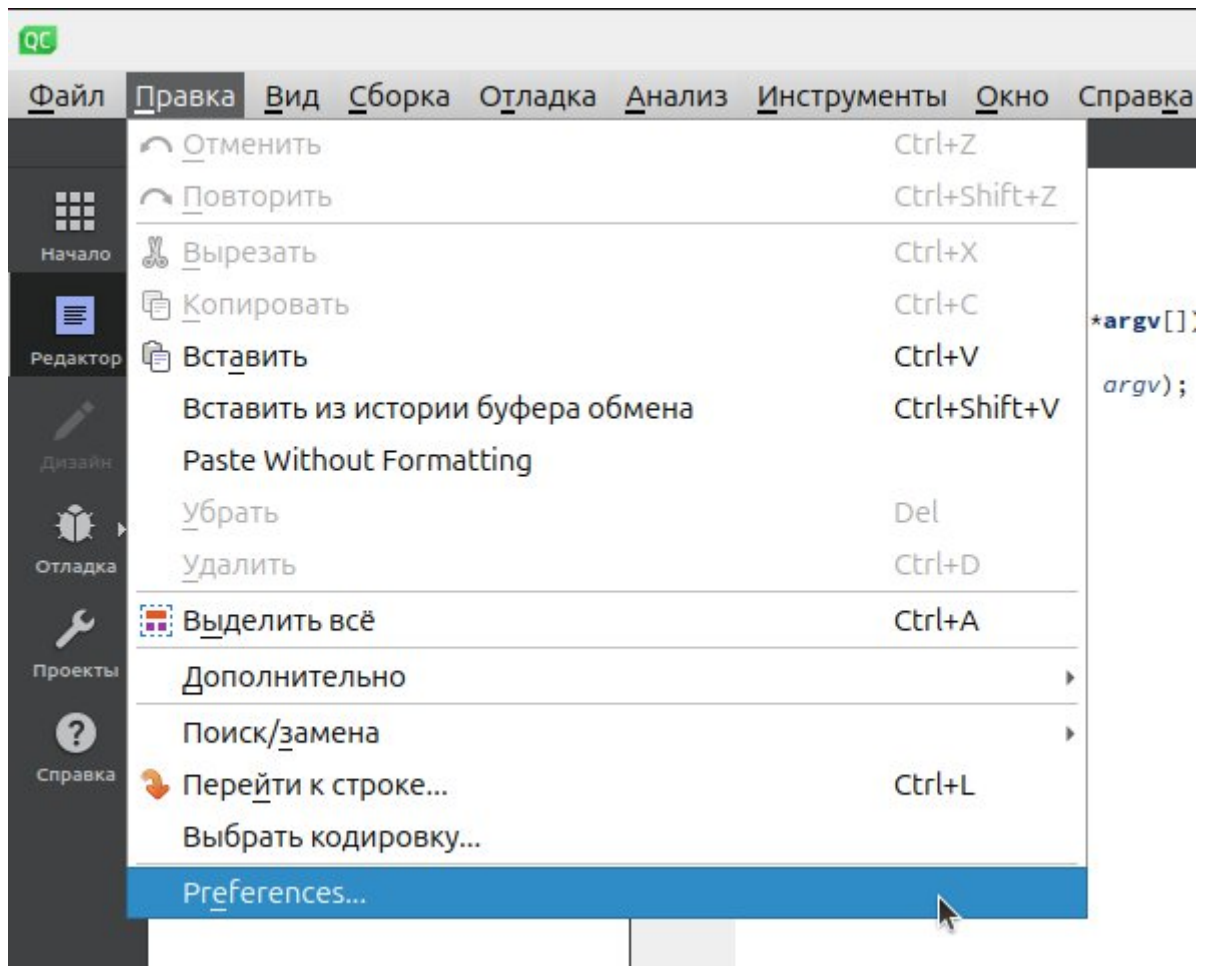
QC

Файл Правка Вид Сборка Отладка Анализ Инструменты Окно Справка

Отменить Ctrl+Z
Повторить Ctrl+Shift+Z
Вырезать Ctrl+X
Копировать Ctrl+C
Вставить Ctrl+V
Вставить из истории буфера обмена Ctrl+Shift+V
Paste Without Formatting
Убрать Del
Удалить Ctrl+D
Выделить всё Ctrl+A
Дополнительно
Поиск/замена
Перейти к строке... Ctrl+L
Выбрать кодировку...
Preferences...

Начало
Редактор
Дизайн
Отладка
Проекты
Справка

*argv[]
argv);